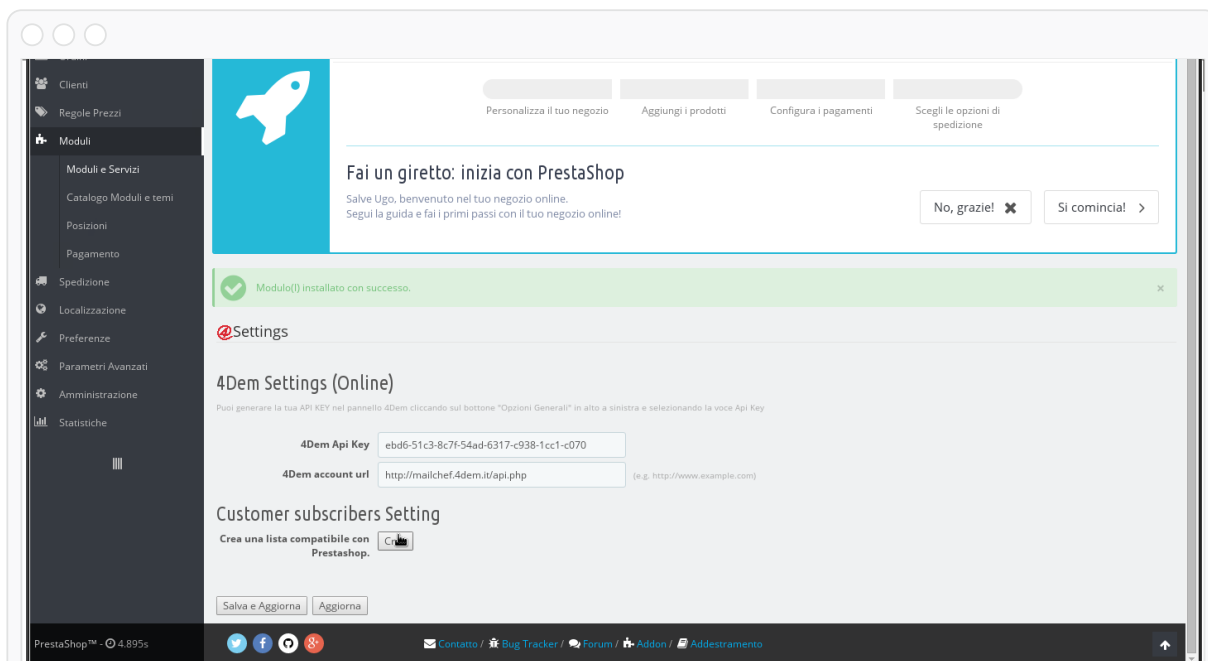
Clienti
Regole Prezzi
Moduli
Moduli e Servizi
Catalogo Moduli e temi
Posizioni
Pagamento
Spedizione
Localizzazione
Preferenze
Parametri Avanzati
Amministrazione
Statistiche

Personalizza il tuo negozio
Aggiungi i prodotti
Configura i pagamenti
Scegli le opzioni di spedizione

Fai un giretto: inizia con PrestaShop
Salve Ugo, benvenuto nel tuo negozio online.
Segui la guida e fai i primi passi con il tuo negozio online!

No, grazie!
Si comincia!

Modulo(I) installato con successo.

Settings

4Dem Settings (Online)
Puoi generare la tua API KEY nel pannello 4Dem cliccando sul bottone "Opzioni Generali" in alto a sinistra e selezionando la voce Api Key

4Dem Api Key ebd6-51c3-8c7f-54ad-6317-c938-1cc1-c070
4Dem account url http://mailchef.4dem.it/api.php (e.g. http://www.example.com)

Customer subscribers Setting
Crea una lista compatibile con Prestashop. Cr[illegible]

Salva e Aggiorna Aggiorna

PrestaShop™ - 4.895s
Contatto / Bug Tracker / Forum / Addon / Addestramento